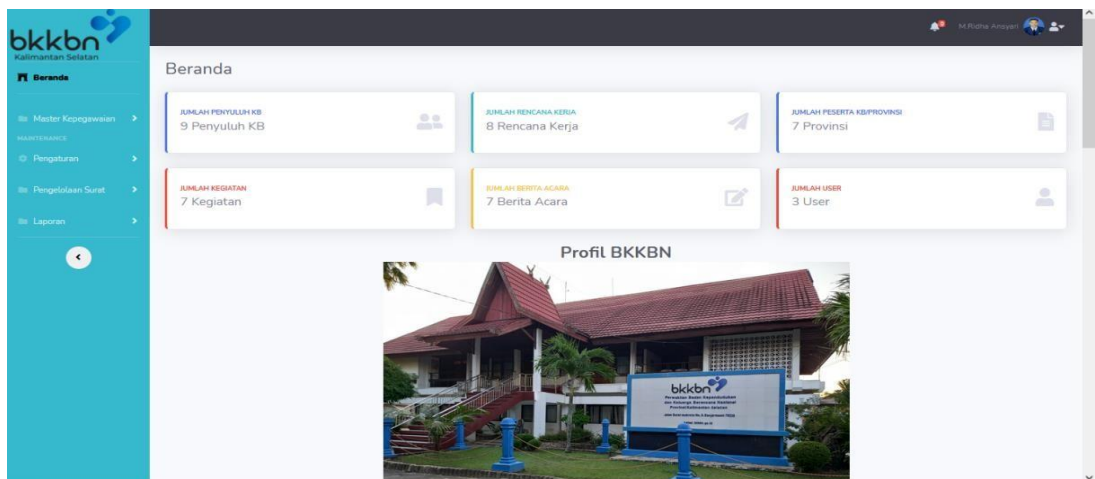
bkkbn
Kalimantan Selatan

Beranda

Master Kepegawaian

MAINTENANCE

Pengaturan

Pengelolaan Surat

Laporan

M.Ridha Ansyari

Beranda

JUMLAH PENYULUH KB
9 Penyuluh KB

JUMLAH RENCANA KERJA
8 Rencana Kerja

JUMLAH PESERTA KB/PROVINSI
7 Provinsi

JUMLAH KEGIATAN
7 Kegiatan

JUMLAH BERITA ACARA
7 Berita Acara

JUMLAH USER
3 User

Profil BKKBN

bkkbn
Perwakilan Badan Kependudukan dan Keluarga Berencana Nasional Provinsi Kalimantan Selatan
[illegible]